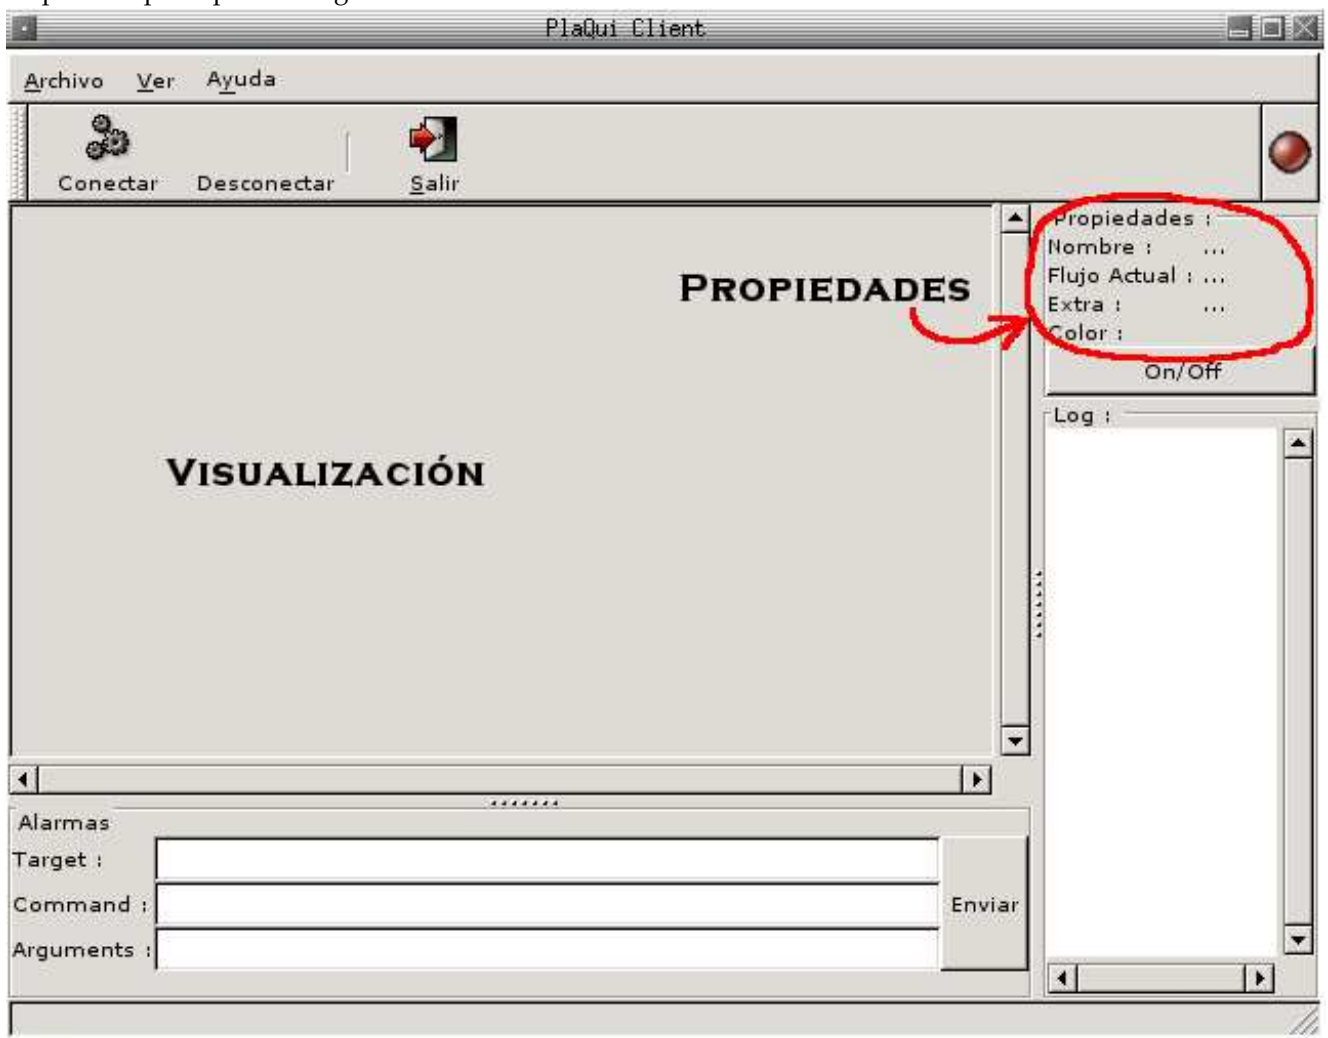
PlaQui Client

Archivo Ver Ayuda

Conectar Desconectar Salir

Propiedades :
Nombre : ...
Flujo Actual : ...
Extra : ...
Color :

PROPIEDADES

On/Off

Log :

VISUALIZACIÓN

Alarmas
Target :
Command :
Arguments :
Enviar